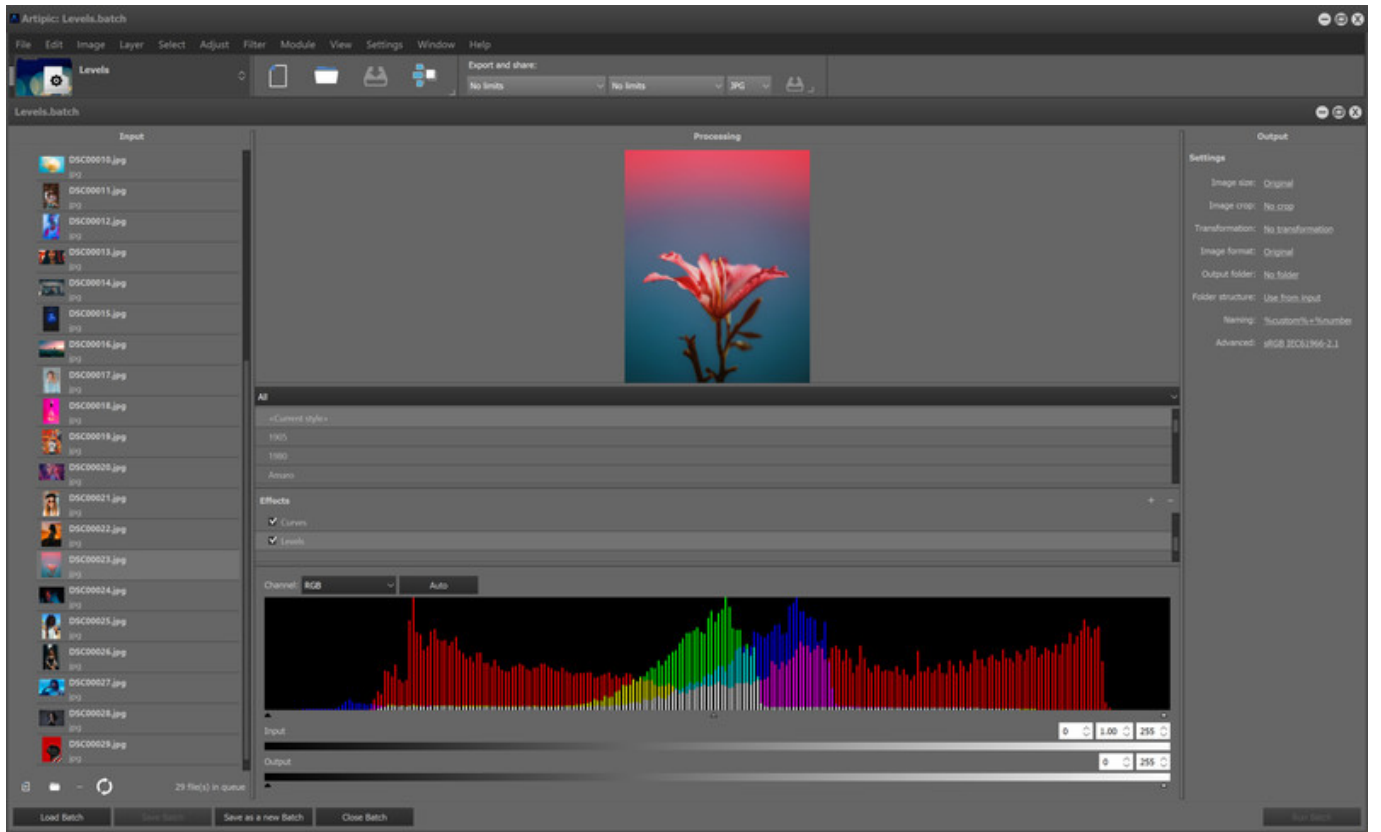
Artipic: Levels.batch

File Edit Image Layer Select Adjust Filter Module View Settings Window Help

Levels

Export and share:
No limits
No limits
JPG

Levels.batch

Input

DSC00010.jpg
JPG
DSC00011.jpg
JPG
DSC00012.jpg
JPG
DSC00013.jpg
JPG
DSC00014.jpg
JPG
DSC00015.jpg
JPG
DSC00016.jpg
JPG
DSC00017.jpg
JPG
DSC00018.jpg
JPG
DSC00019.jpg
JPG
DSC00020.jpg
JPG
DSC00021.jpg
JPG
DSC00022.jpg
JPG
DSC00023.jpg
JPG
DSC00024.jpg
JPG
DSC00025.jpg
JPG
DSC00026.jpg
JPG
DSC00027.jpg
JPG
DSC00028.jpg
JPG
DSC00029.jpg
JPG

29 file(s) in queue

Processing

All
<Current style>
1905
1980
Amaro

Effects
Curves
Levels

Channel: RGB
Auto

Input
0 1.00 255
Output
0 255

Output

Settings
Image size: Original
Image crop: No crop
Transformation: No transformation
Image format: Original
Output folder: No folder
Folder structure: Use from input
Naming: %custom%+%number
Advanced: sRGB IEC61966-2.1

Load Batch
Save Batch
Save as a new Batch
Close Batch
Run Batch